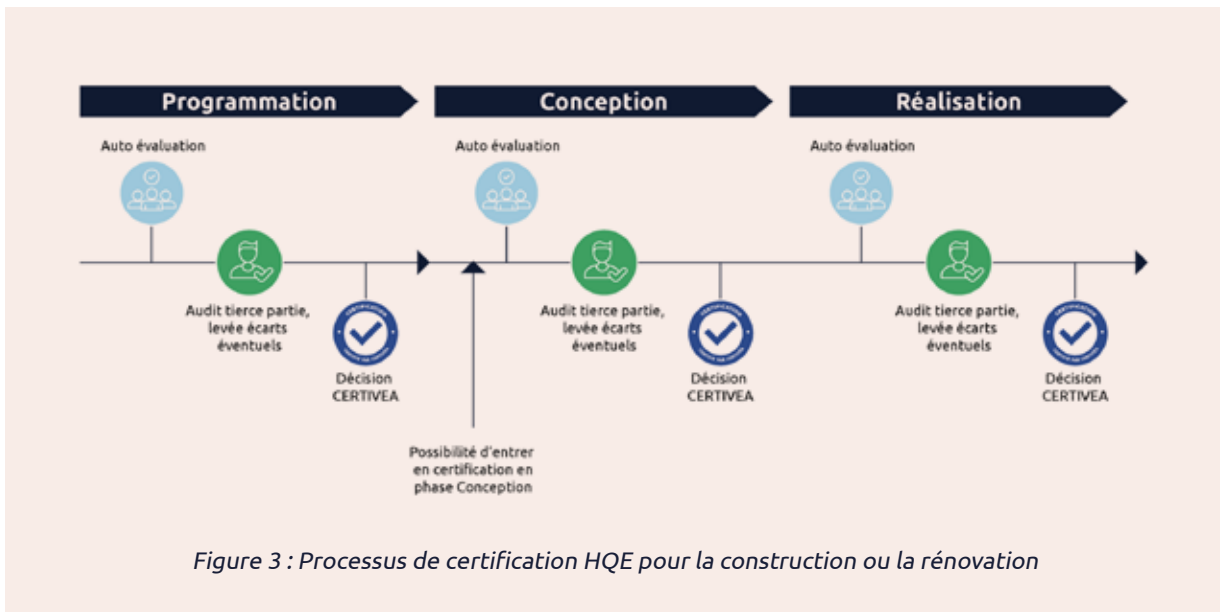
Programmation

Auto évaluation

Audit tierce partie, levée écarts éventuels

Décision CERTIVEA

Conception

Auto évaluation

Audit tierce partie, levée écarts éventuels

Décision CERTIVEA

Possibilité d'entrer en certification en phase Conception

Réalisation

Auto évaluation

Audit tierce partie, levée écarts éventuels

Décision CERTIVEA

Figure 3 : Processus de certification HQE pour la construction ou la rénovation